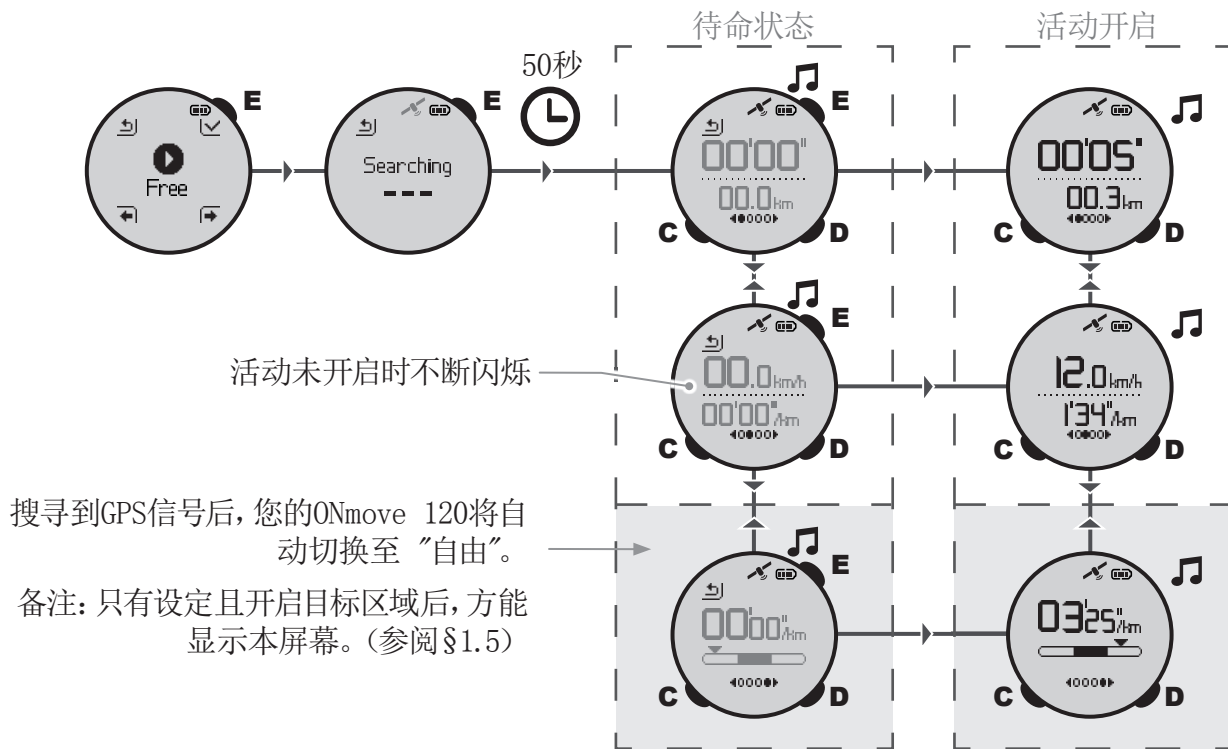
待命状态

活动开启

50秒

E

Free

E

Searching

---

E

00'00"

00.0km

C

D

00'05"

00.3km

C

D

E

活动未开启时不断闪烁

00.0km/h

00'00"/km

C

D

12.0km/h

1'34"/km

C

D

搜寻到GPS信号后，您的ONmove 120将自动切换至 "自由"。

备注：只有设定且开启目标区域后，方能显示本屏幕。（参阅§1.5）

E

00'00"/km

C

D

03'25"/km

C

D